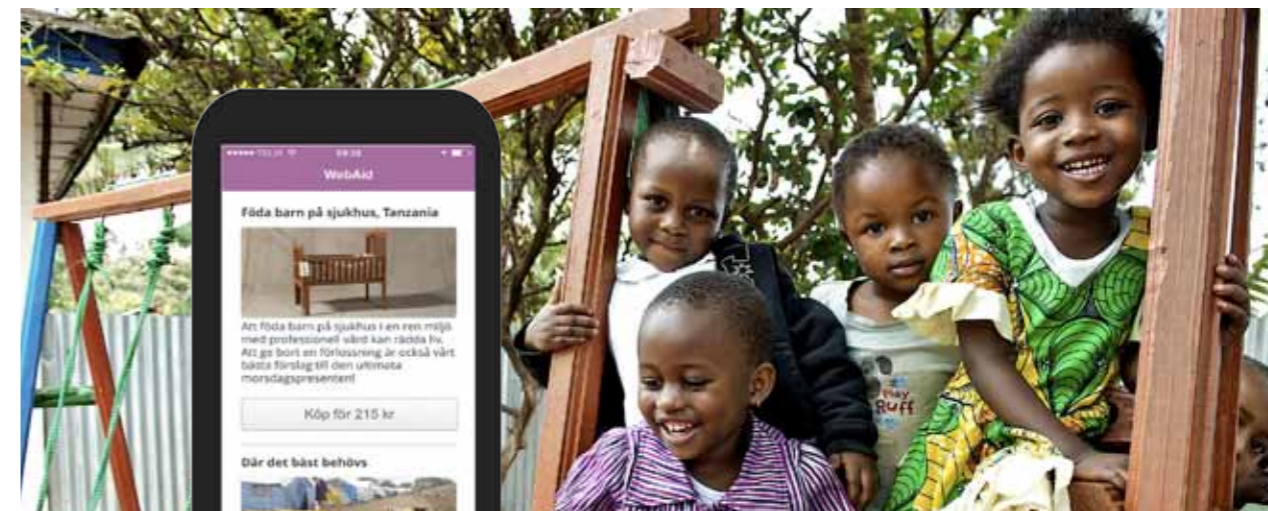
••••• TELIA 09:38

WebAid

Föda barn på sjukhus, Tanzania

Att föda barn på sjukhus i en ren miljö med professionell vård kan rädda liv. Att ge bort en förlossning är också vårt bästa förslag till den ultimata morsdagspresenten!

Köp för 215 kr

Där det bäst behövs

Play Ruff